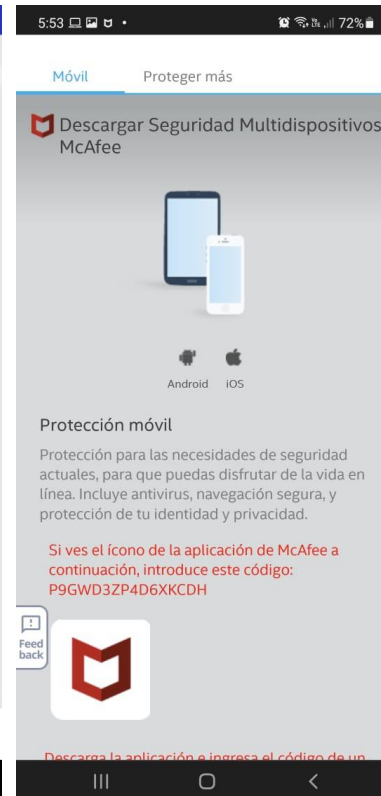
5:53 72%

Móvil Proteger más

Descargar Seguridad Multidispositivos McAfee

Android iOS

Protección móvil

Protección para las necesidades de seguridad actuales, para que puedas disfrutar de la vida en línea. Incluye antivirus, navegación segura, y protección de tu identidad y privacidad.

Si ves el ícono de la aplicación de McAfee a continuación, introduce este código: P9GWD3ZP4D6XKCDH

Feed back

Descarga la aplicación e ingresa el código de un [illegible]